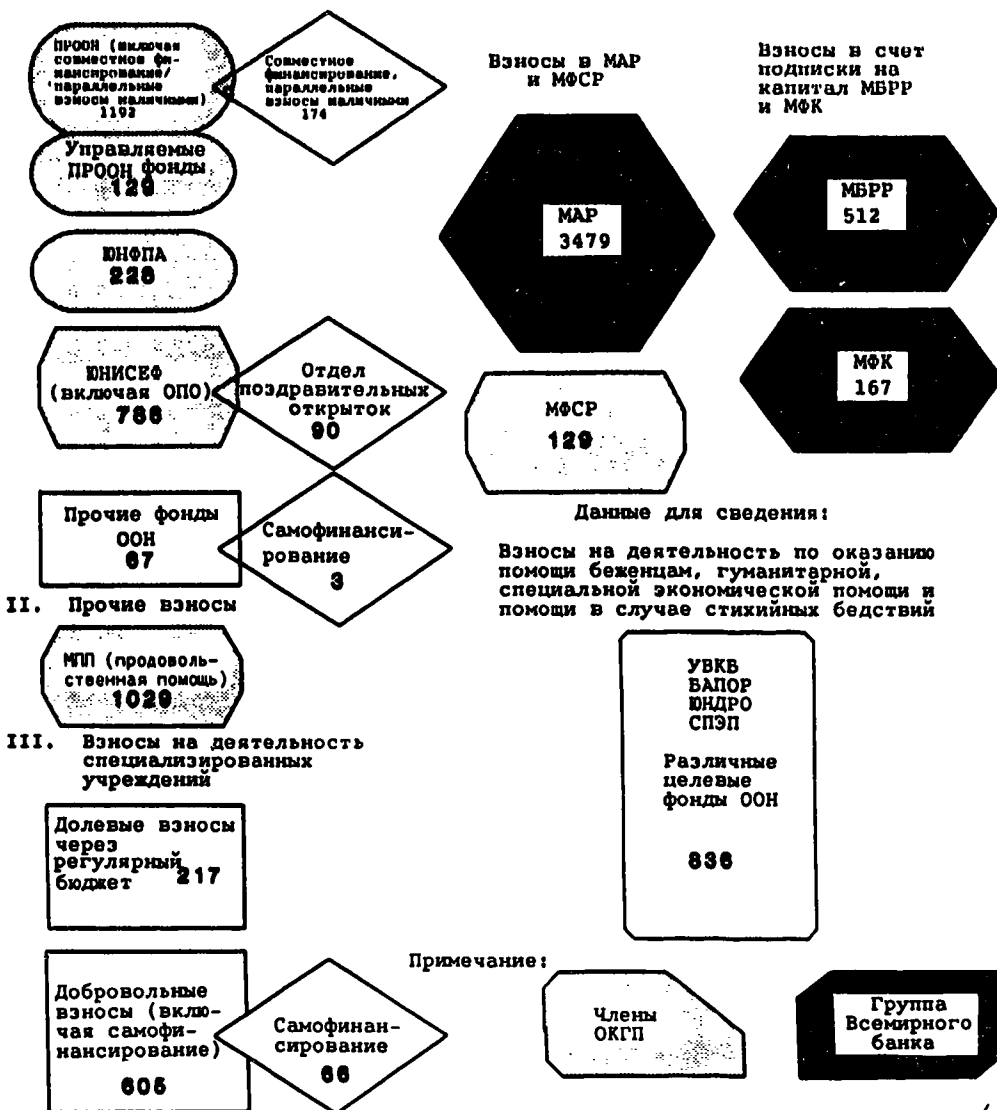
ПРООН (включая совместное финансирование/ параллельные взносы наличными) 1102

Совместное финансирование, параллельные взносы наличными 174

Взносы в МАР и МФСР

Взносы в счет подписки на капитал МБРР и МФК

Управляемые ПРООН фонды 129

МАР 3479

МБРР 512

ЮНФПА 228

ЮНИСЕФ (включая ОПО) 786

Отдел поздравительных открыток 90

МФСР 129

МФК 167

Прочие фонды ООН 67

Самофинансирование 3

Данные для сведения:

Взносы на деятельность по оказанию помощи беженцам, гуманитарной, специальной экономической помощи и помощи в случае стихийных бедствий

II. Прочие взносы

МПП (продовольственная помощь) 1029

III. Взносы на деятельность специализированных учреждений

УВКБ
БАПОР
ЮНДРО
СПЭП

Различные целевые фонды ООН

836

Долевые взносы через регулярный бюджет 217

Примечание:

Добровольные взносы (включая самофинансирование) 605

Самофинансирование 66

Члены ОКГП

Группа Всемирного банка